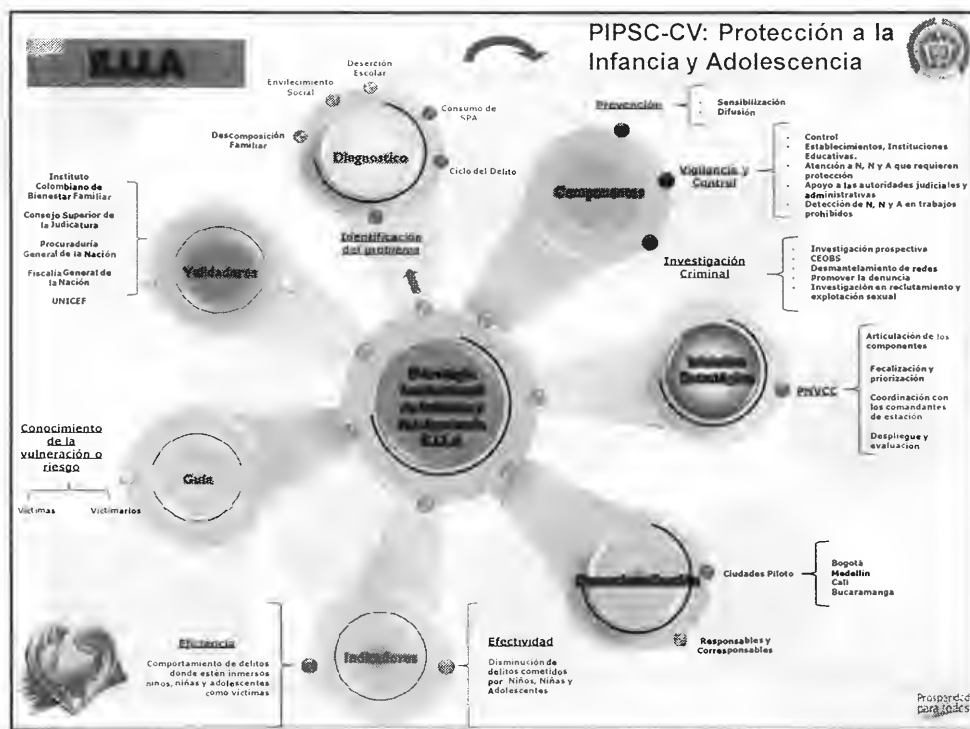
E.I.I.A

PIPSC-CV: Protección a la Infancia y Adolescencia

Envilecimiento Social

Deserción Escolar

Consumo de SPA

Descomposición Familiar

Diagnostico

Ciclo del Delito

Identificación del problema

Prevención

- Sensibilización
- Difusión

Componentes

Vigilancia y Control

- Control
- Establecimientos, Instituciones Educativas.
- Atención a N, N y A que requieren protección
- Apoyo a las autoridades judiciales y administrativas
- Detección de N, N y A en trabajos prohibidos

Investigación Criminal

- Investigación prospectiva
- CEOBS
- Desmantelamiento de redes
- Promover la denuncia
- Investigación en reclutamiento y explotación sexual

Instituto Colombiano de Bienestar Familiar

Consejo Superior de la Judicatura

Procuraduría General de la Nación

Fiscalía General de la Nación

UNICEF

Validadores

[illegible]

PNVCC

Articulación de los componentes

Focalización y priorización

Coordinación con los comandantes de estación

Despliegue y evaluación

Conocimiento de la vulneración o riesgo

Guía

Victimas

Victimarios

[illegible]

Ciudades Piloto

Bogotá
Medellín
Cali
Bucaramanga

Eficiencia

Comportamiento de delitos donde estén inmersos niños, niñas y adolescentes como victimas

Indicadores

Efectividad

Disminución de delitos cometidos por Niños, Niñas y Adolescentes

Responsables y Corresponsables

Prosperidad para todos